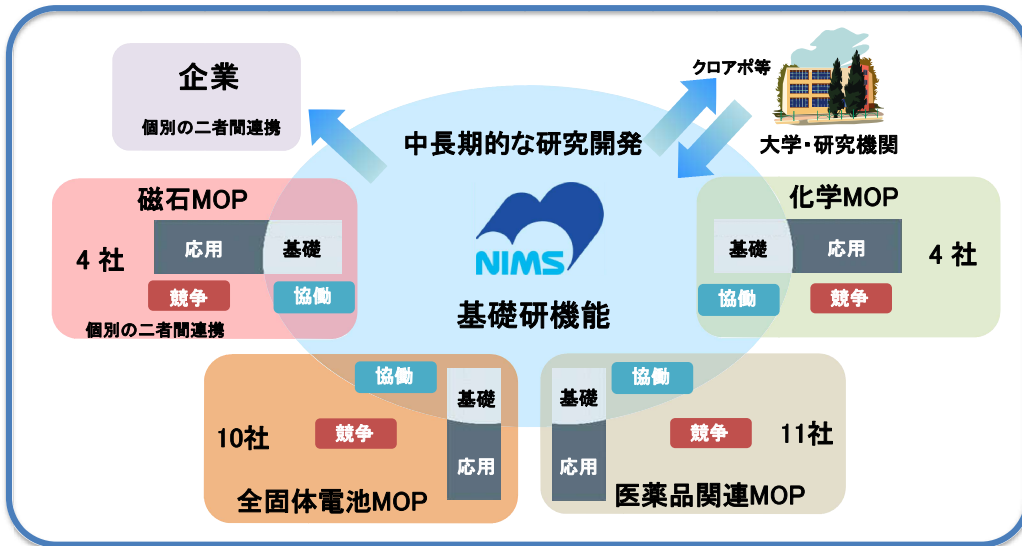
企業

個別の二者間連携

クロアポ等

大学・研究機関

中長期的な研究開発

磁石MOP

4 社

応用

基礎

競争

協働

個別の二者間連携

NIMS

基礎研機能

化学MOP

基礎

応用

4 社

協働

競争

協働

基礎

10社

競争

応用

全固体電池MOP

基礎

協働

競争

11社

応用

医薬品関連MOP